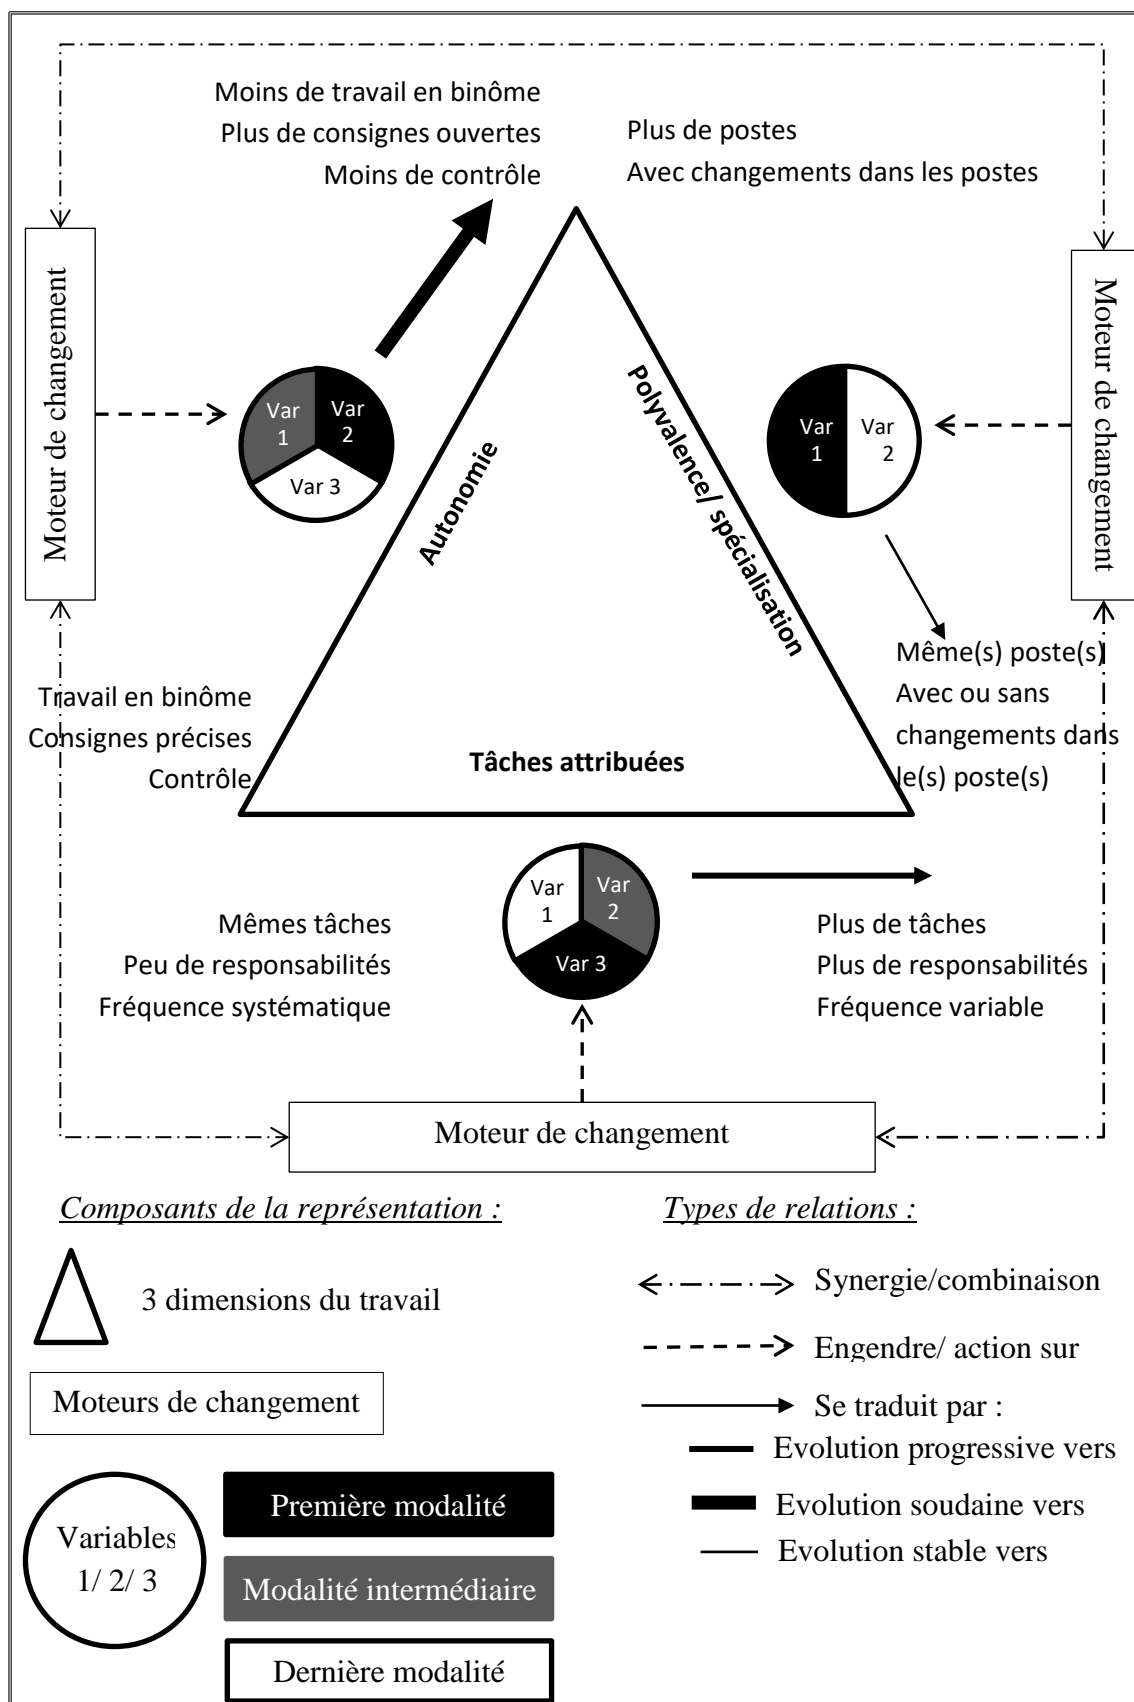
Moins de travail en binôme
Plus de consignes ouvertes
Moins de contrôle

Plus de postes
Avec changements dans les postes

Moteur de changement

Var 1
Var 2
Var 3

Autonomie

Polyvalence/ spécialisation

Var 1
Var 2

Moteur de changement

Même(s) poste(s)
Avec ou sans changements dans le(s) poste(s)

Travail en binôme
Consignes précises
Contrôle

Tâches attribuées

Var 1
Var 2
Var 3

Mêmes tâches
Peu de responsabilités
Fréquence systématique

Plus de tâches
Plus de responsabilités
Fréquence variable

Moteur de changement

Composants de la représentation :

3 dimensions du travail

Moteurs de changement

Variables 1/ 2/ 3

Première modalité

Modalité intermédiaire

Dernière modalité

Types de relations :

Synergie/combinaison

Engendre/ action sur

Se traduit par :
Evolution progressive vers
Evolution soudaine vers
Evolution stable vers